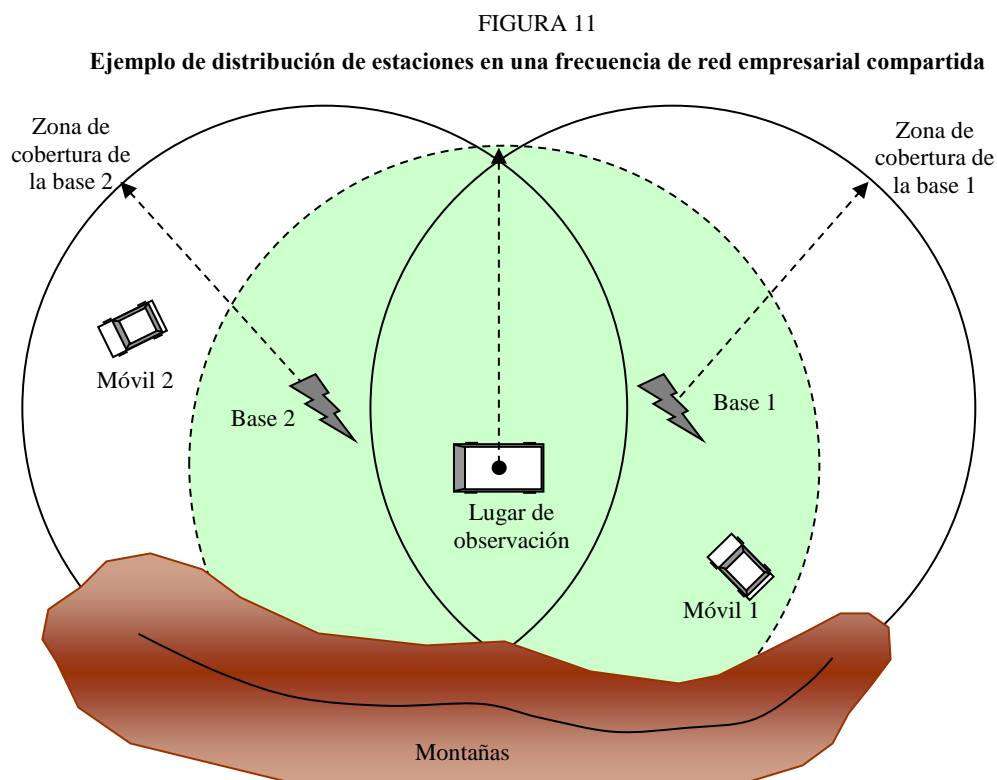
FIGURA 11

Ejemplo de distribución de estaciones en una frecuencia de red empresarial compartida

Zona de cobertura de la base 2

Zona de cobertura de la base 1

Móvil 2

Base 2

Base 1

Lugar de observación

Móvil 1

Montañas